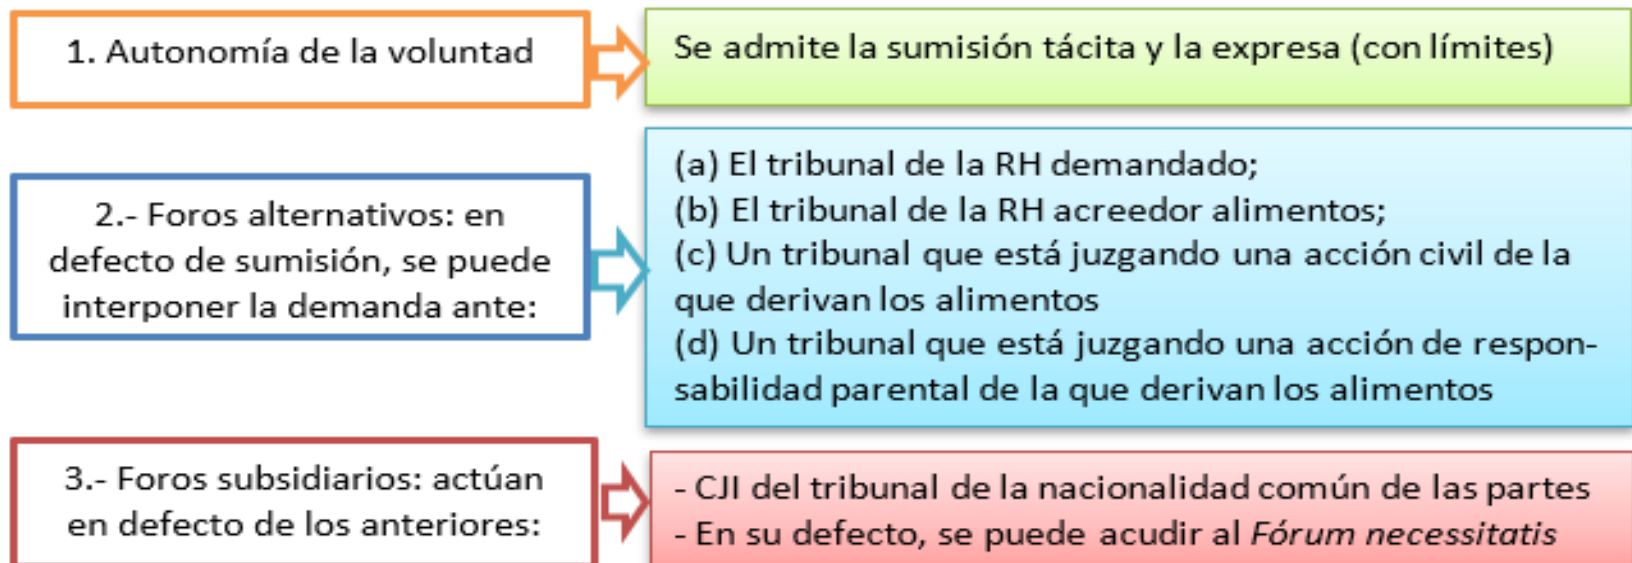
1. Autonomía de la voluntad

Se admite la sumisión tácita y la expresa (con límites)

2.- Foros alternativos: en defecto de sumisión, se puede interponer la demanda ante:

(a) El tribunal de la RH demandado;
(b) El tribunal de la RH acreedor alimentos;
(c) Un tribunal que está juzgando una acción civil de la que derivan los alimentos
(d) Un tribunal que está juzgando una acción de responsabilidad parental de la que derivan los alimentos

3.- Foros subsidiarios: actúan en defecto de los anteriores:

- CJI del tribunal de la nacionalidad común de las partes
- En su defecto, se puede acudir al *Fórum necessitatis*